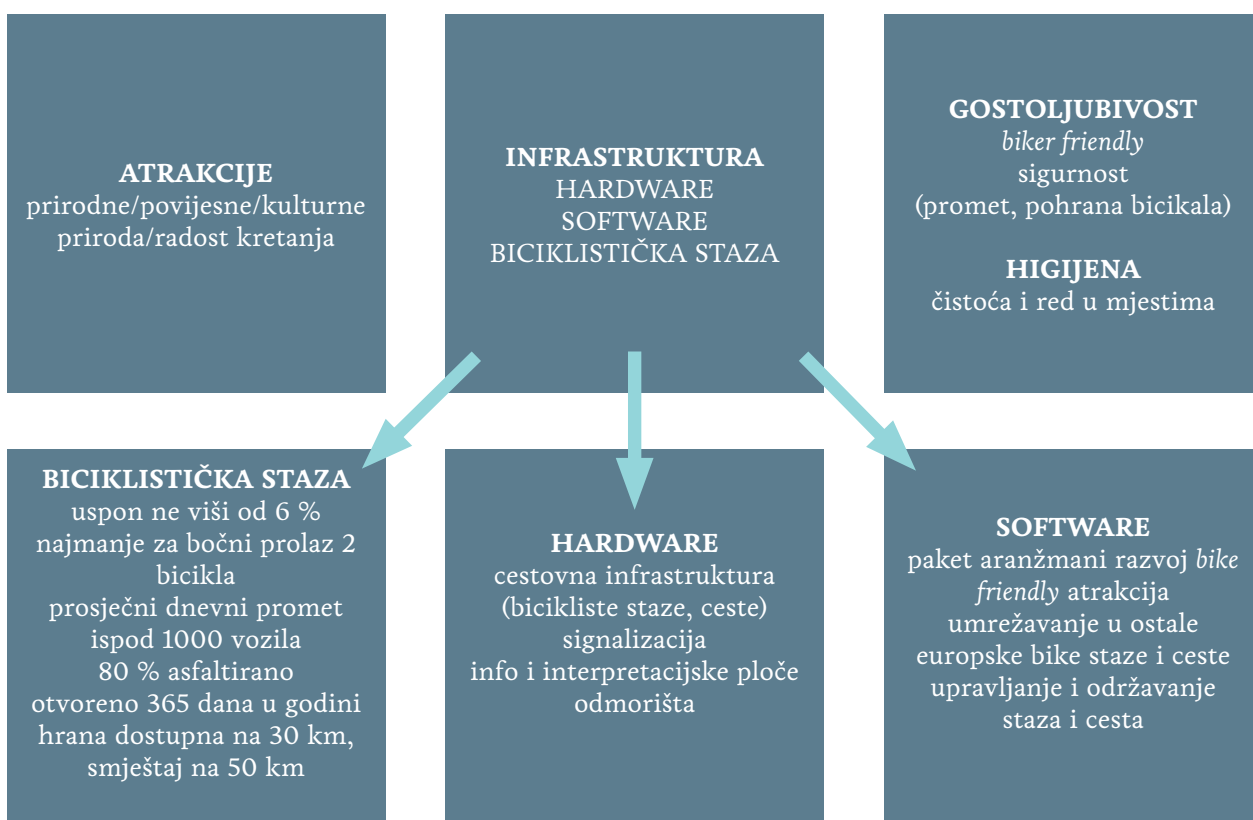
ATRAKCIJE
prirodne/povijesne/kulturne
priroda/radost kretanja

INFRASTRUKTURA
HARDWARE
SOFTWARE
BICIKLISTIČKA STAZA

GOSTOLJUBIVOST
biker friendly
sigurnost
(promet, pohrana bicikala)

HIGIJENA
čistoća i red u mjestima

BICIKLISTIČKA STAZA
uspon ne viši od 6 %
najmanje za bočni prolaz 2 bicikla
prosječni dnevni promet ispod 1000 vozila
80 % asfaltirano
otvoreno 365 dana u godini
hrana dostupna na 30 km, smještaj na 50 km

HARDWARE
cestovna infrastruktura
(bicikliste staze, ceste)
signalizacija
info i interpretacijske ploče
odmorišta

SOFTWARE
paket aranžmani razvoj bike friendly atrakcija
umrežavanje u ostale europske bike staze i ceste
upravljanje i održavanje staza i cesta